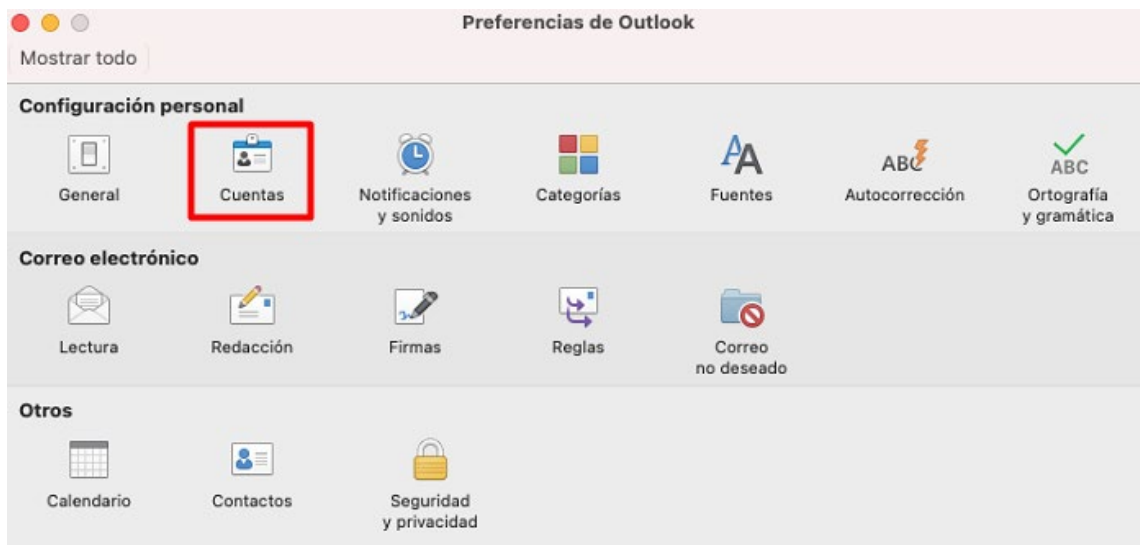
Preferencias de Outlook

Mostrar todo

Configuración personal

General

Cuentas

Notificaciones y sonidos

Categorías

Fuentes

ABC

Autocorrección

ABC

Ortografía y gramática

Correo electrónico

Lectura

Redacción

Firmas

Reglas

Correo no deseado

Otros

Calendario

Contactos

Seguridad y privacidad